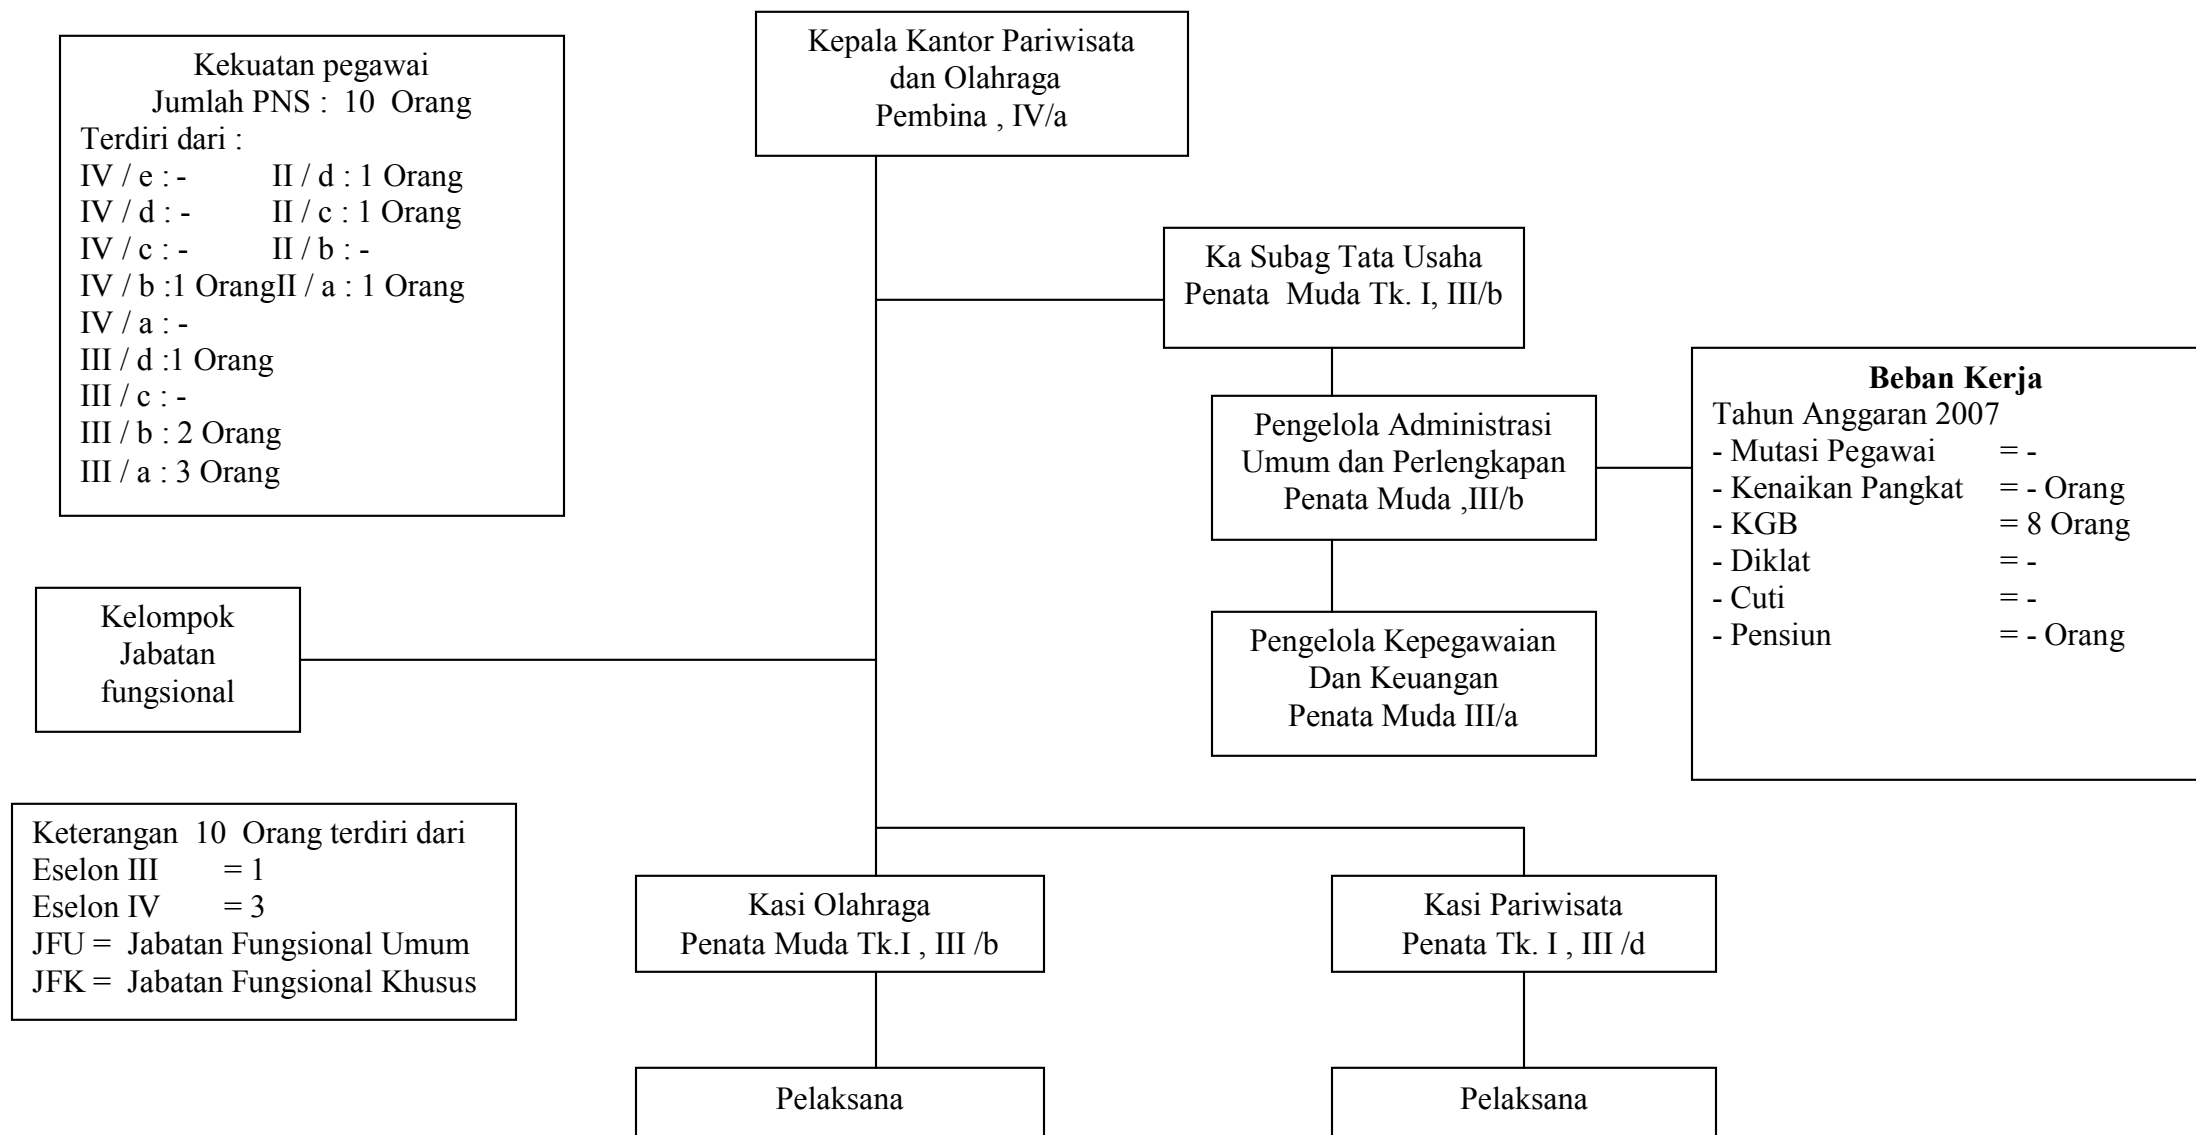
Kekuatan pegawai
Jumlah PNS : 10 Orang
Terdiri dari :
IV / e : - II / d : 1 Orang
IV / d : - II / c : 1 Orang
IV / c : - II / b : -
IV / b :1 OrangII / a : 1 Orang
IV / a : -
III / d :1 Orang
III / c : -
III / b : 2 Orang
III / a : 3 Orang

Kepala Kantor Pariwisata dan Olahraga
Pembina , IV/a

Ka Subag Tata Usaha
Penata Muda Tk. I, III/b

Pengelola Administrasi Umum dan Perlengkapan
Penata Muda ,III/b

Pengelola Kepegawaian Dan Keuangan
Penata Muda III/a

**Beban Kerja**
Tahun Anggaran 2007
- Mutasi Pegawai = -
- Kenaikan Pangkat = - Orang
- KGB = 8 Orang
- Diklat = -
- Cuti = -
- Pensiun = - Orang

Kelompok Jabatan fungsional

Keterangan 10 Orang terdiri dari
Eselon III = 1
Eselon IV = 3
JFU = Jabatan Fungsional Umum
JFK = Jabatan Fungsional Khusus

Kasi Olahraga
Penata Muda Tk.I , III /b

Kasi Pariwisata
Penata Tk. I , III /d

Pelaksana

Pelaksana